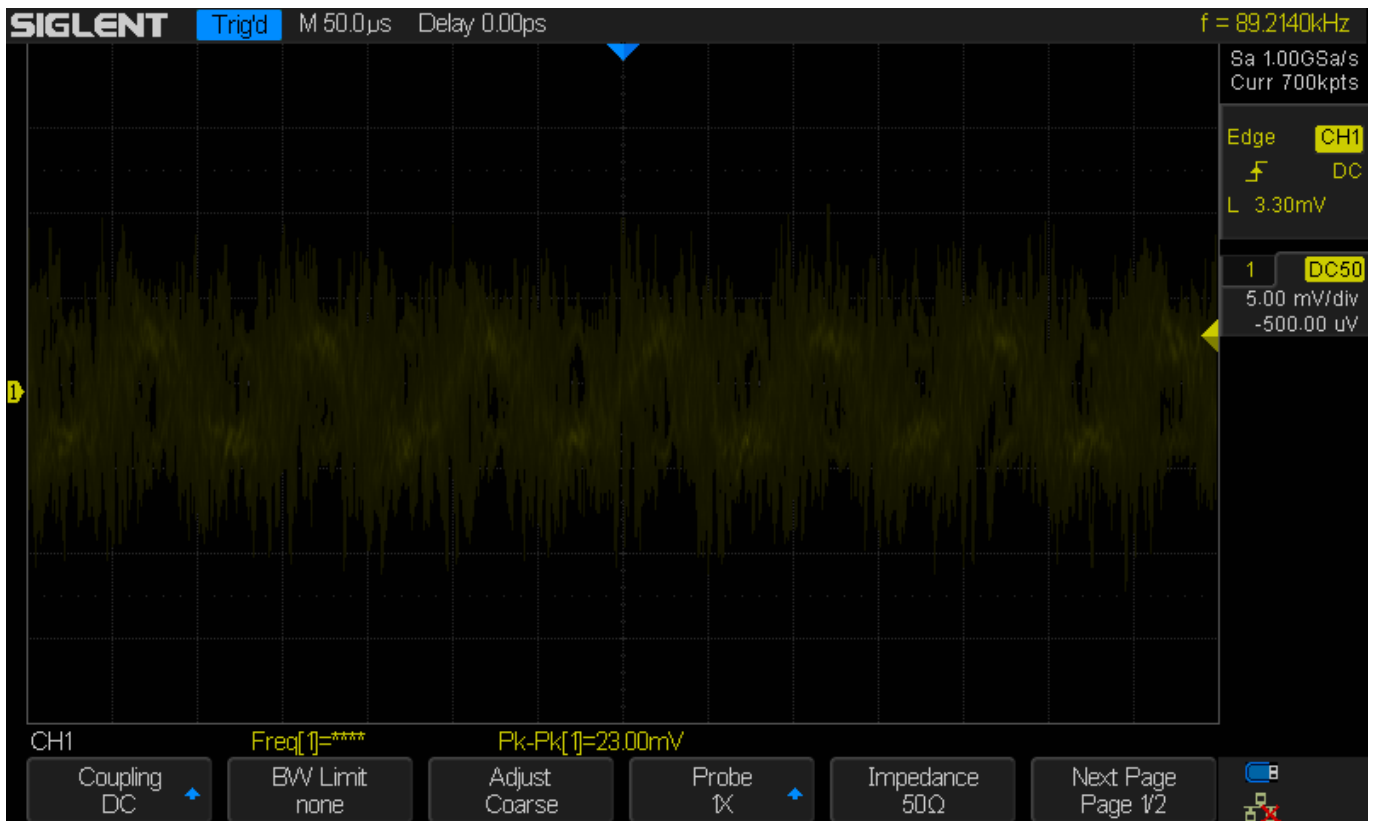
SIGLENT Trig'd M 50.0μs Delay 0.00ps f = 89.2140kHz

Sa 1.00GSa/s
Curr 700kpts

Edge CH1
DC
L 3.30mV

1 DC50
5.00 mV/div
-500.00 uV

1

CH1 Freq[1]=**** Pk-Pk[1]=23.00mV

Coupling DC
BW Limit none
Adjust Coarse
Probe 1X
Impedance 50Ω
Next Page Page 1/2